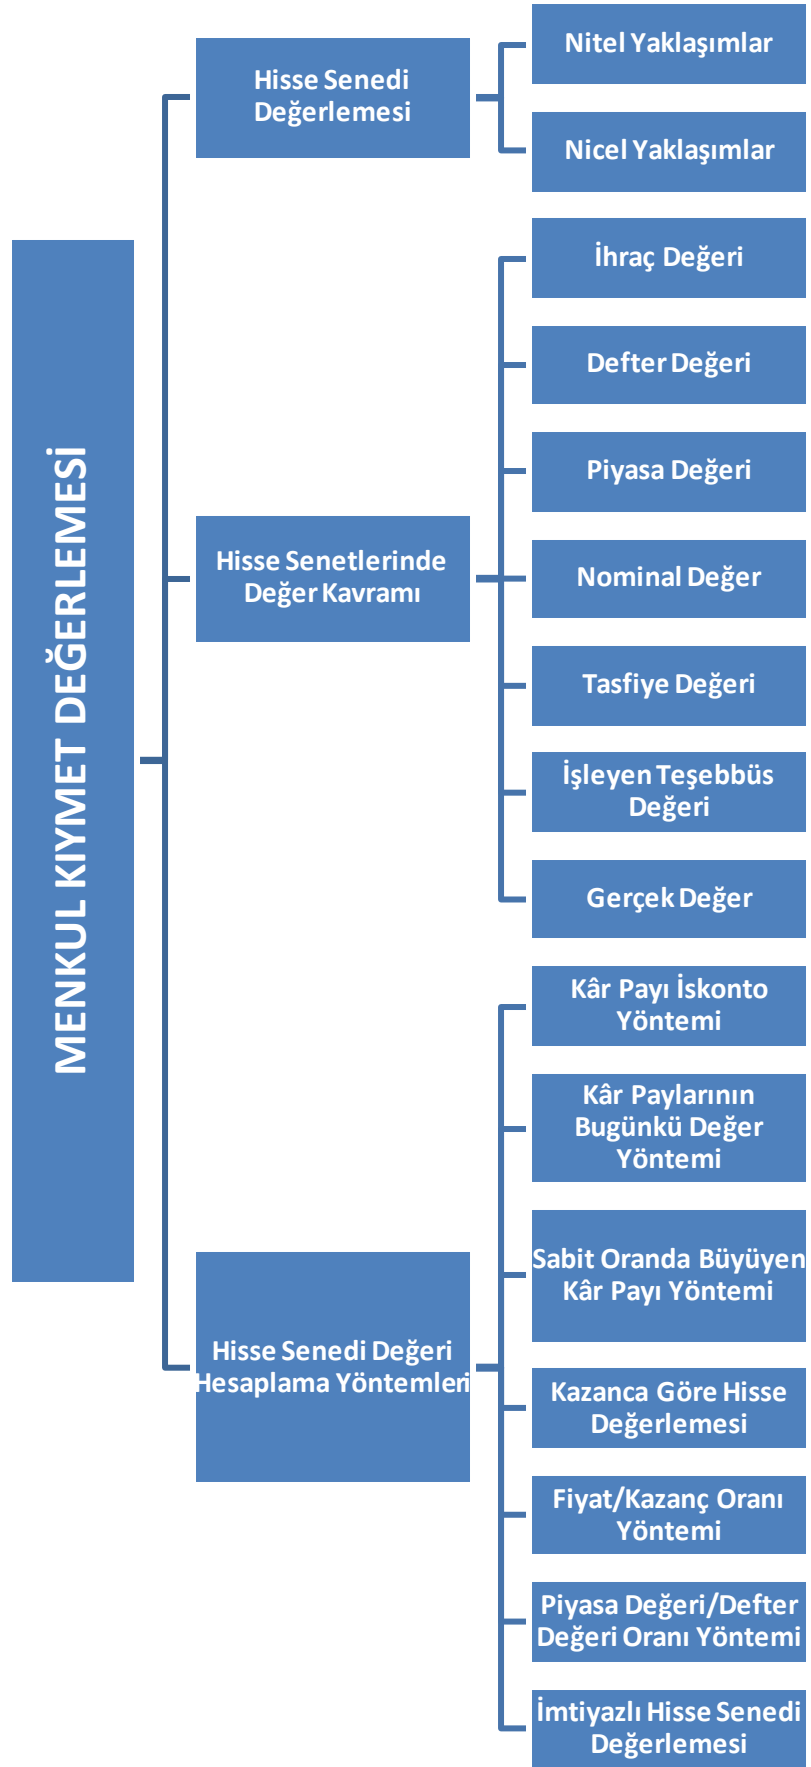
MENKUL KIYMET DEĞERLEMESİ

Hisse Senedi Değerlemesi

Nitel Yaklaşımlar

Nicel Yaklaşımlar

Hisse Senetlerinde Değer Kavramı

İhraç Değeri

Defter Değeri

Piyasa Değeri

Nominal Değer

Tasfiye Değeri

İşleyen Teşebbüs Değeri

Gerçek Değer

Hisse Senedi Değeri Hesaplama Yöntemleri

Kâr Payı İskonto Yöntemi

Kâr Paylarının Bugünkü Değer Yöntemi

Sabit Oranda Büyüyen Kâr Payı Yöntemi

Kazanca Göre Hisse Değerlemesi

Fiyat/Kazanç Oranı Yöntemi

Piyasa Değeri/Defter Değeri Oranı Yöntemi

İmtiyazlı Hisse Senedi Değerlemesi